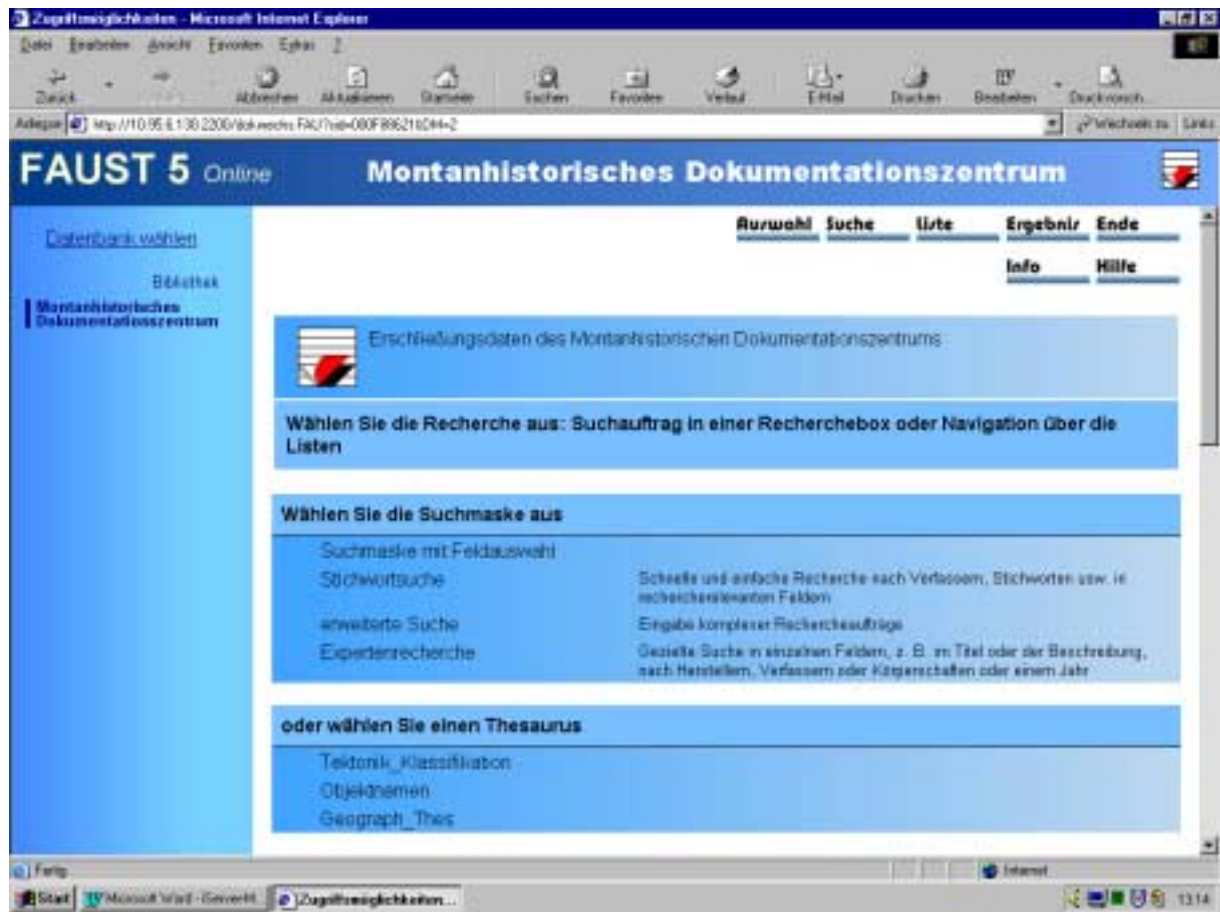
Zugriffsmöglichkeiten - Microsoft Internet Explorer

Datei Bearbeiten Ansicht Favoriten Extras ?

Zurück Vorwärts Abbrechen Aktualisieren Startseite Suchen Favoriten Verlauf E-Mail Drucken Bearbeiten Druckvorsch.

Adresse http://10.95.6.130:2200/dokwechs:FAU?sid=080F896218D44=2 Wechseln zu Links

FAUST 5 Online

Montanhistorisches Dokumentationszentrum

Datenbank wählen

Bibliothek

Montanhistorisches Dokumentationszentrum

Auswahl Suche Liste Ergebnis Ende

Info Hilfe

Erschließungsdaten des Montanhistorischen Dokumentationszentrums

Wählen Sie die Recherche aus: Suchauftrag in einer Recherchebox oder Navigation über die Listen

Wählen Sie die Suchmaske aus

Suchmaske mit Feldauswahl

Stichwortsuche — Schnelle und einfache Recherche nach Verfassern, Stichworten usw. in rechercherelevanten Feldern

erweiterte Suche — Eingabe komplexer Rechercheaufträge

Expertenrecherche — Gezielte Suche in einzelnen Feldern, z. B. im Titel oder der Beschreibung, nach Herstellern, Verfassern oder Körperschaften oder einem Jahr

oder wählen Sie einen Thesaurus

Tektonik_Klassifikation

Objektnamen

Geograph_Thes

Fertig

Internet

Start Microsoft Word - Server... Zugriffsmöglichkeiten... 13:14